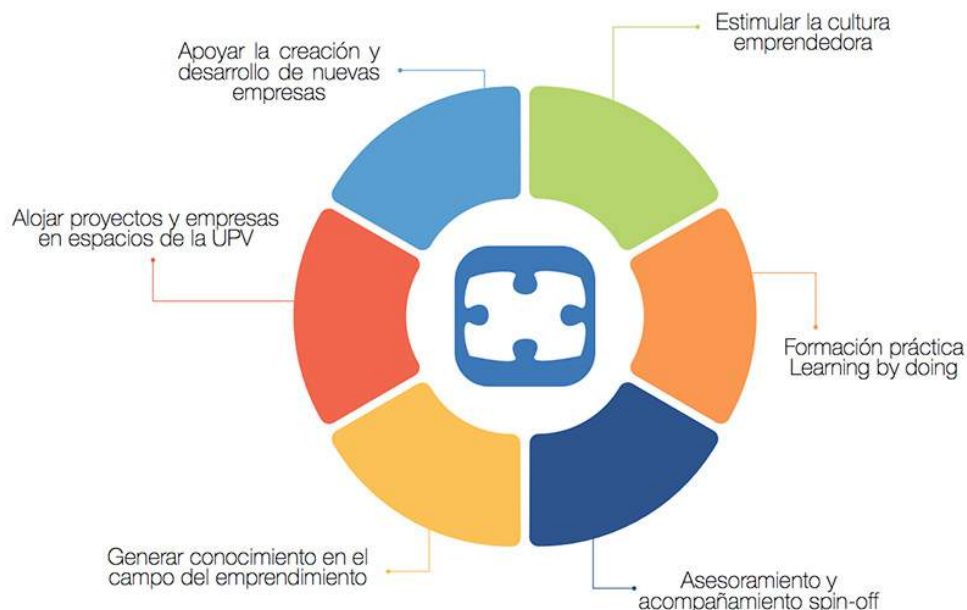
Apoyar la creación y desarrollo de nuevas empresas

Estimular la cultura emprendedora

Alojar proyectos y empresas en espacios de la UPV

Formación práctica
Learning by doing

Generar conocimiento en el campo del emprendimiento

Asesoramiento y acompañamiento spin-off